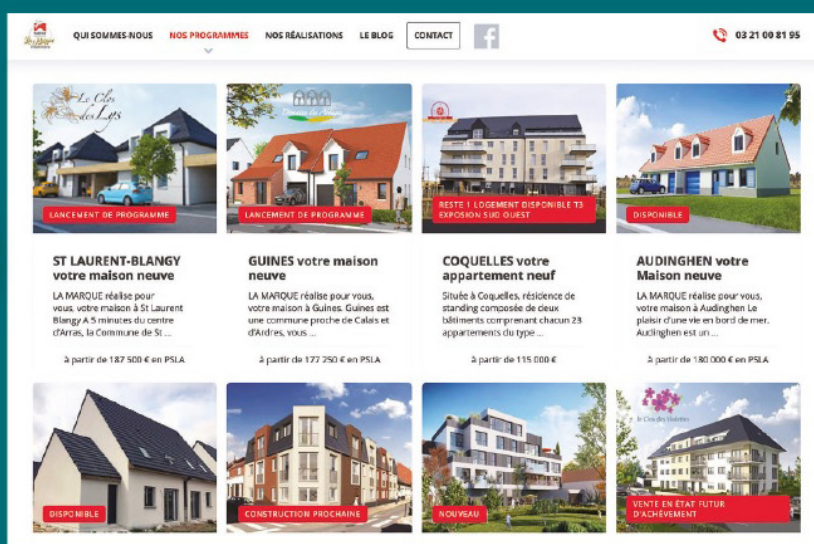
QUI SOMMES-NOUS NOS PROGRAMMES NOS RÉALISATIONS LE BLOG CONTACT

03 21 00 81 95

Le Clos des Lys

LANCEMENT DE PROGRAMME

ST LAURENT-BLANGY votre maison neuve

LA MARQUE réalise pour vous, votre maison à St Laurent Blangy A 5 minutes du centre d'Arras, la Commune de St ...

à partir de 187 500 € en PSLA

LANCEMENT DE PROGRAMME

GUINES votre maison neuve

LA MARQUE réalise pour vous, votre maison à Guînes. Guînes est une commune proche de Calais et d'Ardres, vous ...

à partir de 177 250 € en PSLA

RESTE 1 LOGEMENT DISPONIBLE T3 EXPOSION SUD OUEST

COQUELLES votre appartement neuf

Située à Coquelles, résidence de standing composée de deux bâtiments comprenant chacun 23 appartements du type ...

à partir de 115 000 €

DISPONIBLE

AUDINGHEN votre Maison neuve

LA MARQUE réalise pour vous, votre maison à Audinghen Le plaisir d'une vie en bord de mer. Audinghen est un ...

à partir de 180 000 € en PSLA

DISPONIBLE

CONSTRUCTION PROCHAINE

NOUVEAU

Le Clos des Violettes

VENTE EN ÉTAT FUTUR D'ACHÈVEMENT